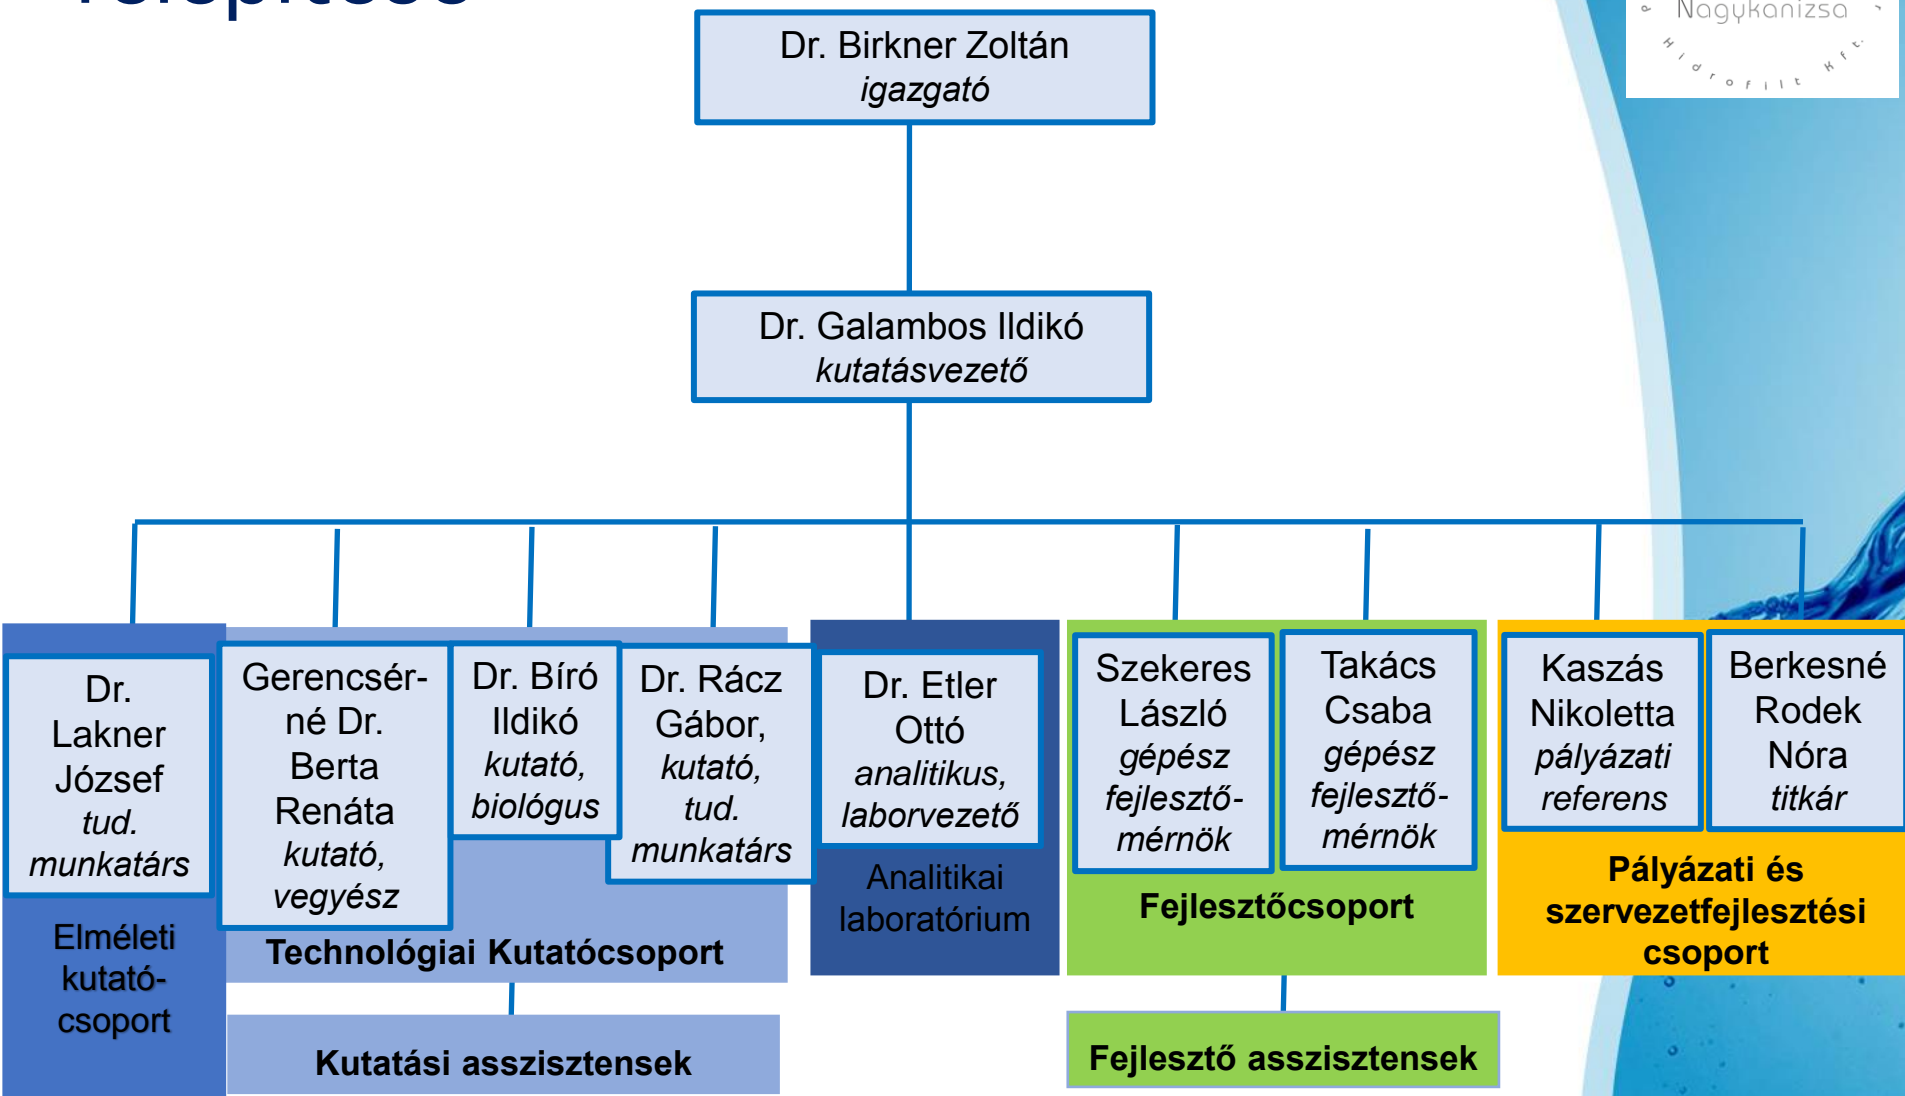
Nagykanizsa
Hidrofilt Kft.

Dr. Birkner Zoltán
igazgató

Dr. Galambos Ildikó
kutatásvezető

Dr. Lakner József
tud. munkatárs

Elméleti kutatócsoport

Gerencsér-né Dr. Berta Renáta
kutató, vegyész

Dr. Bíró Ildikó
kutató, biológus

Dr. Rácz Gábor,
kutató, tud. munkatárs

Technológiai Kutatócsoport

Kutatási asszisztensek

Dr. Etler Ottó
analitikus, laborvezető

Analitikai laboratórium

Szekeres László
gépész fejlesztőmérnök

Takács Csaba
gépész fejlesztőmérnök

Fejlesztőcsoport

Fejlesztő asszisztensek

Kaszás Nikoletta
pályázati referens

Berkesné Rodek Nóra
titkár

Pályázati és szervezetfejlesztési csoport